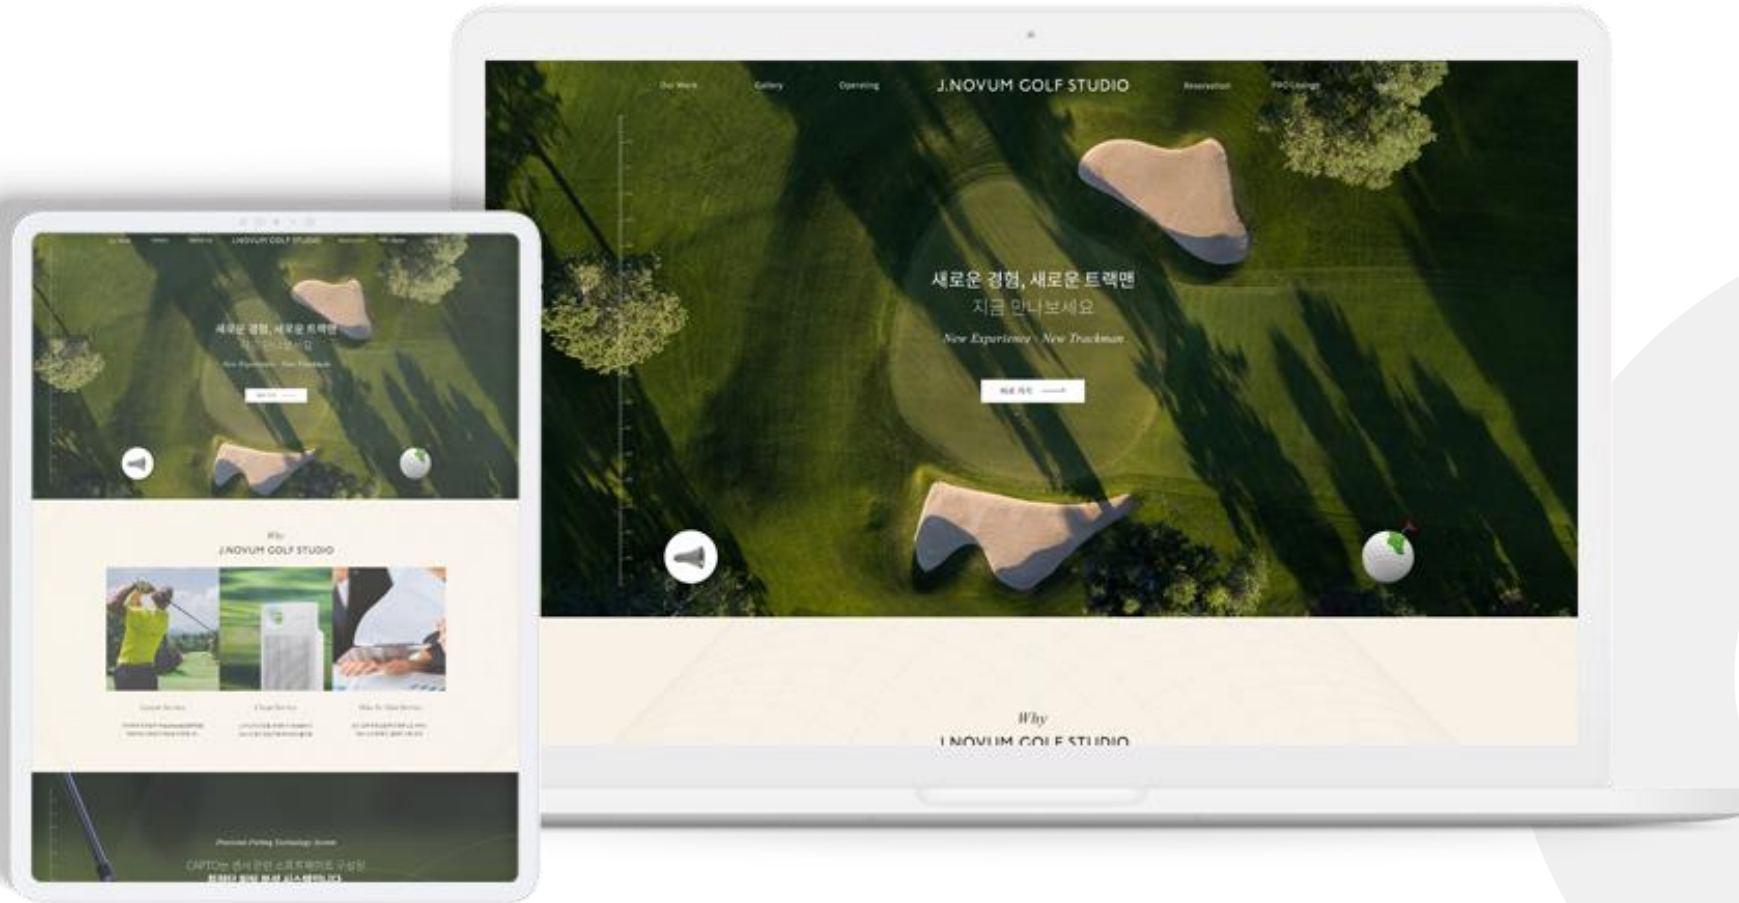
Our Work Gallery Operating J.NOVUM GOLF STUDIO Reservation PRO Lounge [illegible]

새로운 경험, 새로운 트랙맨
지금 만나보세요
New Experience · New Trackman

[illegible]

Why
J.NOVUM GOLF STUDIO

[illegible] J.NOVUM GOLF STUDIO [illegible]

새로운 경험, 새로운 트랙맨
지금 만나보세요
New Experience · New Trackman

Why
J.NOVUM GOLF STUDIO

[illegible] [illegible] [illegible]

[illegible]

CAPTO는 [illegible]
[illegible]